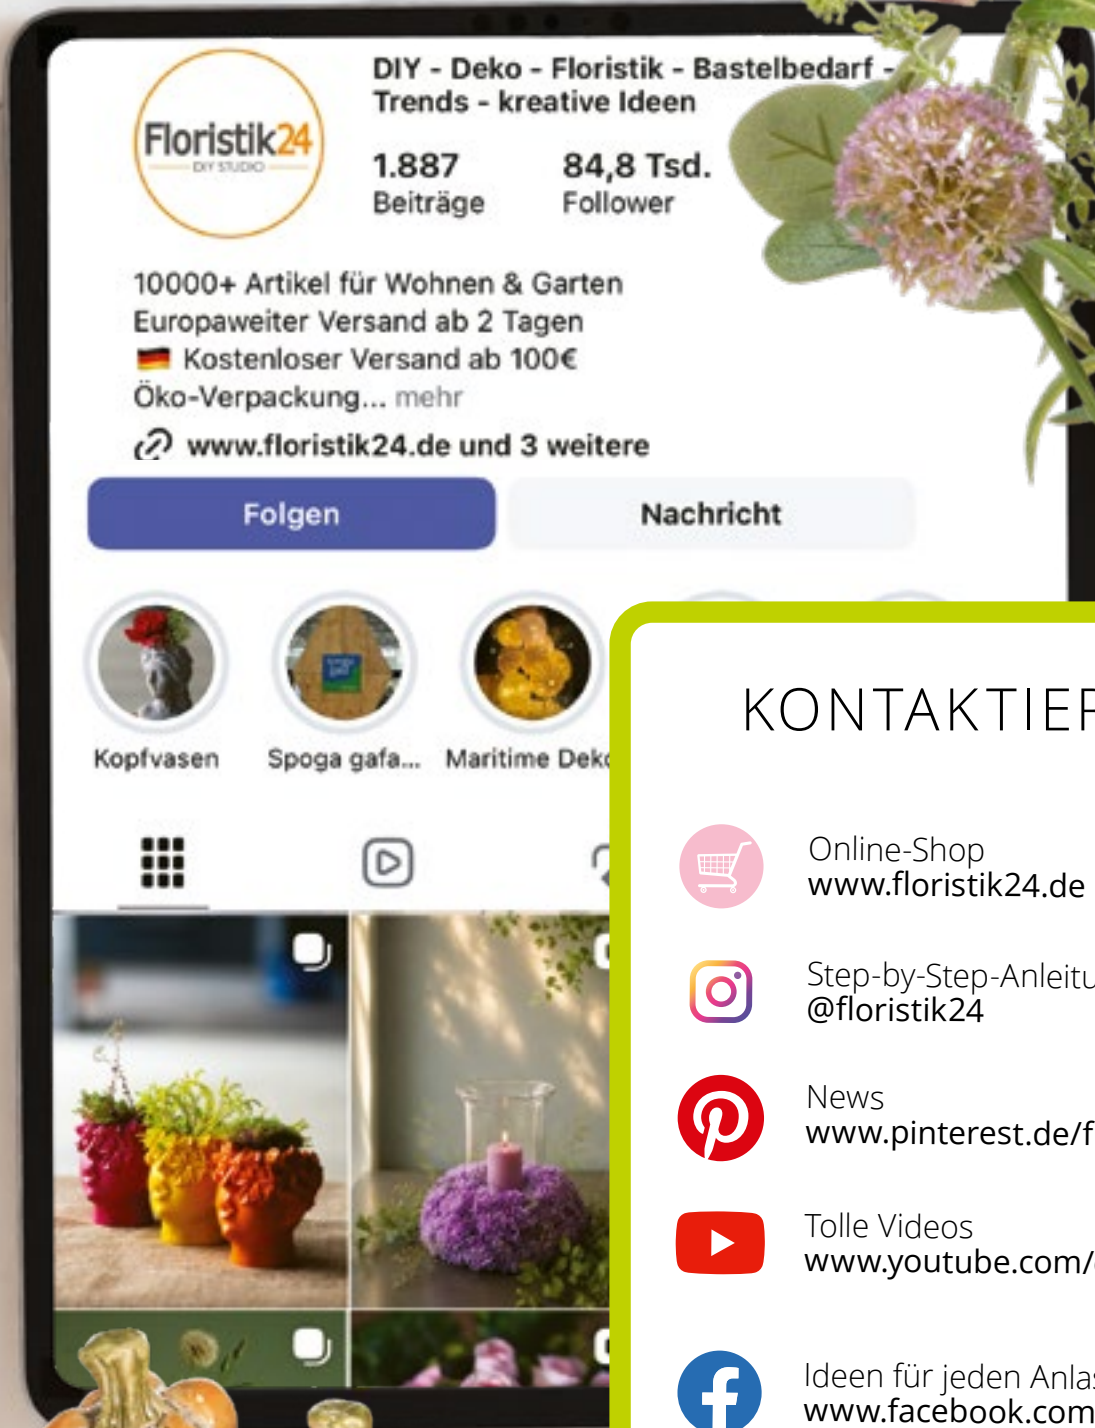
Floristik24
DIY STUDIO

DIY - Deko - Floristik - Bastelbedarf - Trends - kreative Ideen

1.887
Beiträge

84,8 Tsd.
Follower

10000+ Artikel für Wohnen & Garten
Europaweiter Versand ab 2 Tagen
Kostenloser Versand ab 100€
Öko-Verpackung... mehr

www.floristik24.de und 3 weitere

Folgen

Nachricht

Kopfvasen

Spoga gafa...

Maritime Dek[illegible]

KONTAKTIE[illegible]

Online-Shop
www.floristik24.de

Step-by-Step-Anleitu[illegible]
@floristik24

News
www.pinterest.de/f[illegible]

Tolle Videos
www.youtube.com/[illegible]

Ideen für jeden Anla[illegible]
www.facebook.com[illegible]